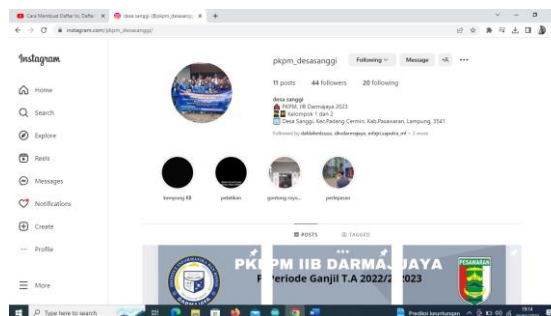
Cara Membuat Daftar Isi, Daftar ×
desa sanggi (@pkpm_desasanggi) ×
+

instagram.com/pkpm_desasanggi/

Instagram

Home
Search
Explore
Reels
Messages
Notifications
Create
Profile
More

pkpm_desasanggi
Following
Message

11 posts 44 followers 20 following

desa sanggi
PKPM, IIB Darmajaya 2023
Kelompok 1 dan 2
Desa Sanggi, Kec.Padang Cermin, Kab.Pesawaran, Lampung, 3541
Followed by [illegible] + 3 more

kampung KB
pelatihan
gotong royo...
perlepasan

POSTS
TAGGED

PKPM IIB DARMAJAYA
Periode Ganjil T.A 2022/2023

PESAWARAN

Type here to search

Prediksi keuntungan